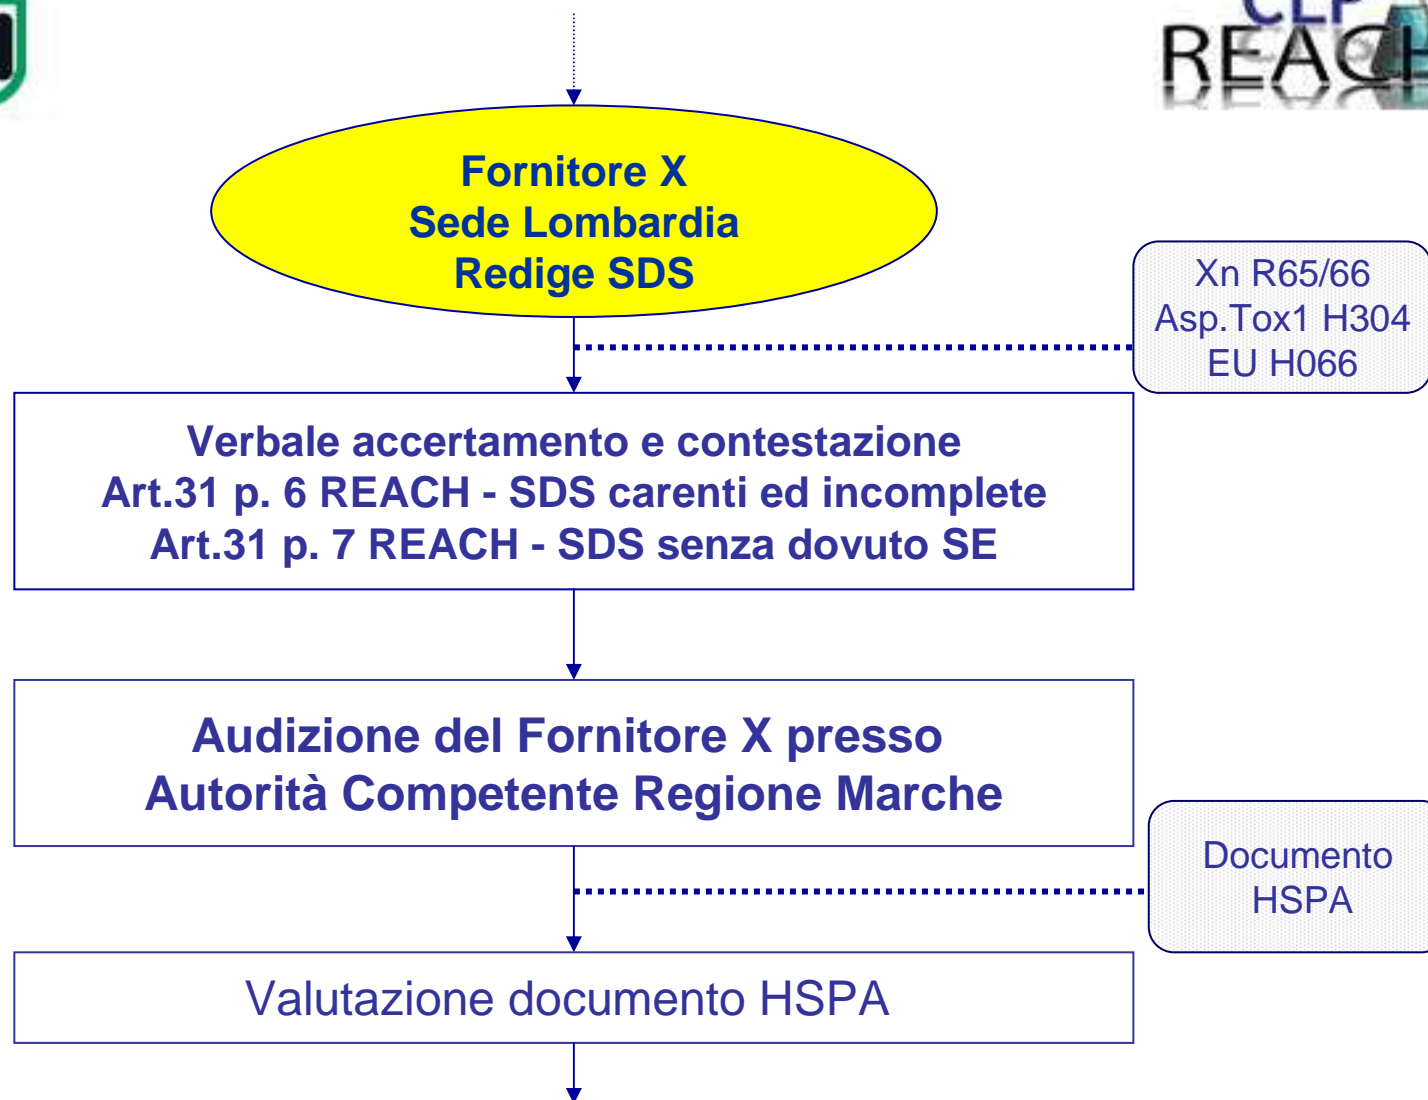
REACH

Fornitore X
Sede Lombardia
Redige SDS

Xn R65/66
Asp.Tox1 H304
EU H066

Verbale accertamento e contestazione
Art.31 p. 6 REACH - SDS carenti ed incomplete
Art.31 p. 7 REACH - SDS senza dovuto SE

Audizione del Fornitore X presso
Autorità Competente Regione Marche

Documento
HSPA

Valutazione documento HSPA